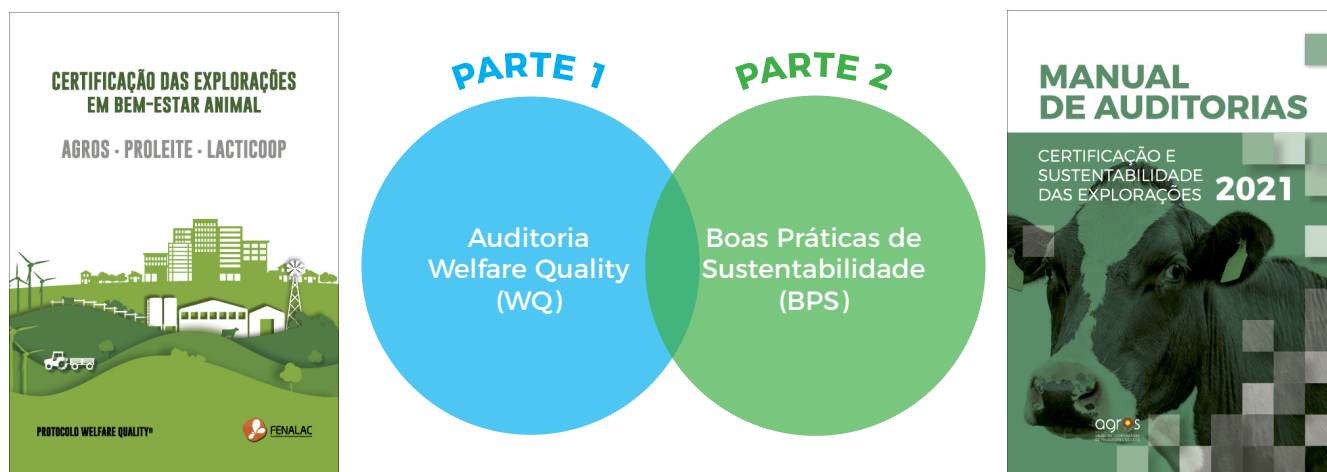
CERTIFICAÇÃO DAS EXPLORAÇÕES EM BEM-ESTAR ANIMAL

AGROS · PROLEITE · LACTICOOP

PROTOCOLO WELFARE QUALITY®

FENALAC

PARTE 1

Auditoria Welfare Quality (WQ)

PARTE 2

Boas Práticas de Sustentabilidade (BPS)

MANUAL DE AUDITORIAS

CERTIFICAÇÃO E SUSTENTABILIDADE DAS EXPLORAÇÕES 2021

agros

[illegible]